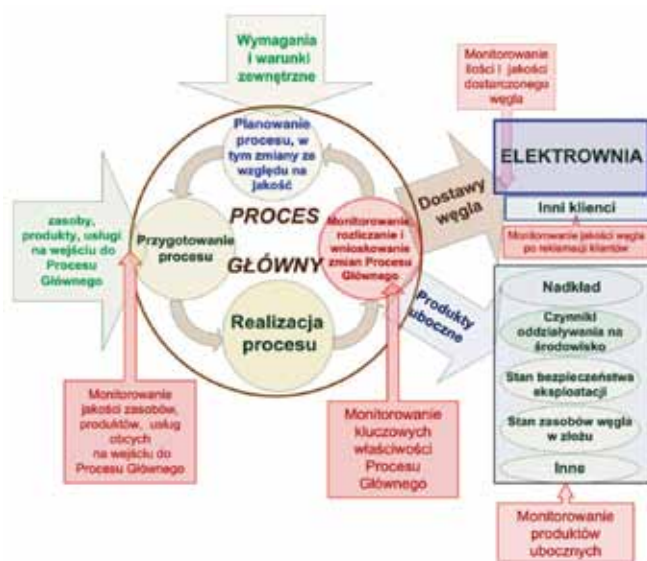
Wymagania i warunki zewnętrzne

Monitorowanie ilości i jakości dostarczonego węgla

zasoby, produkty, usługi na wejściu do Procesu Głównego

Planowanie procesu, w tym zmiany ze względu na jakość

PROCES GŁÓWNY

Przygotowanie procesu

Monitorowanie, rozliczanie i wnioskowanie zmian Procesu Głównego

Realizacja procesu

Dostawy węgla

ELEKTROWNIA

Inni klienci

Monitorowanie jakości węgla po reklamacji klientów

Produkty uboczne

Nadkład

Czynniki oddziaływania na środowisko

Stan bezpieczeństwa eksploatacji

Stan zasobów węgla w złożu

Inne

Monitorowanie jakości zasobów, produktów, usług obcych na wejściu do Procesu Głównego

Monitorowanie kluczowych właściwości Procesu Głównego

Monitorowanie produktów ubocznych